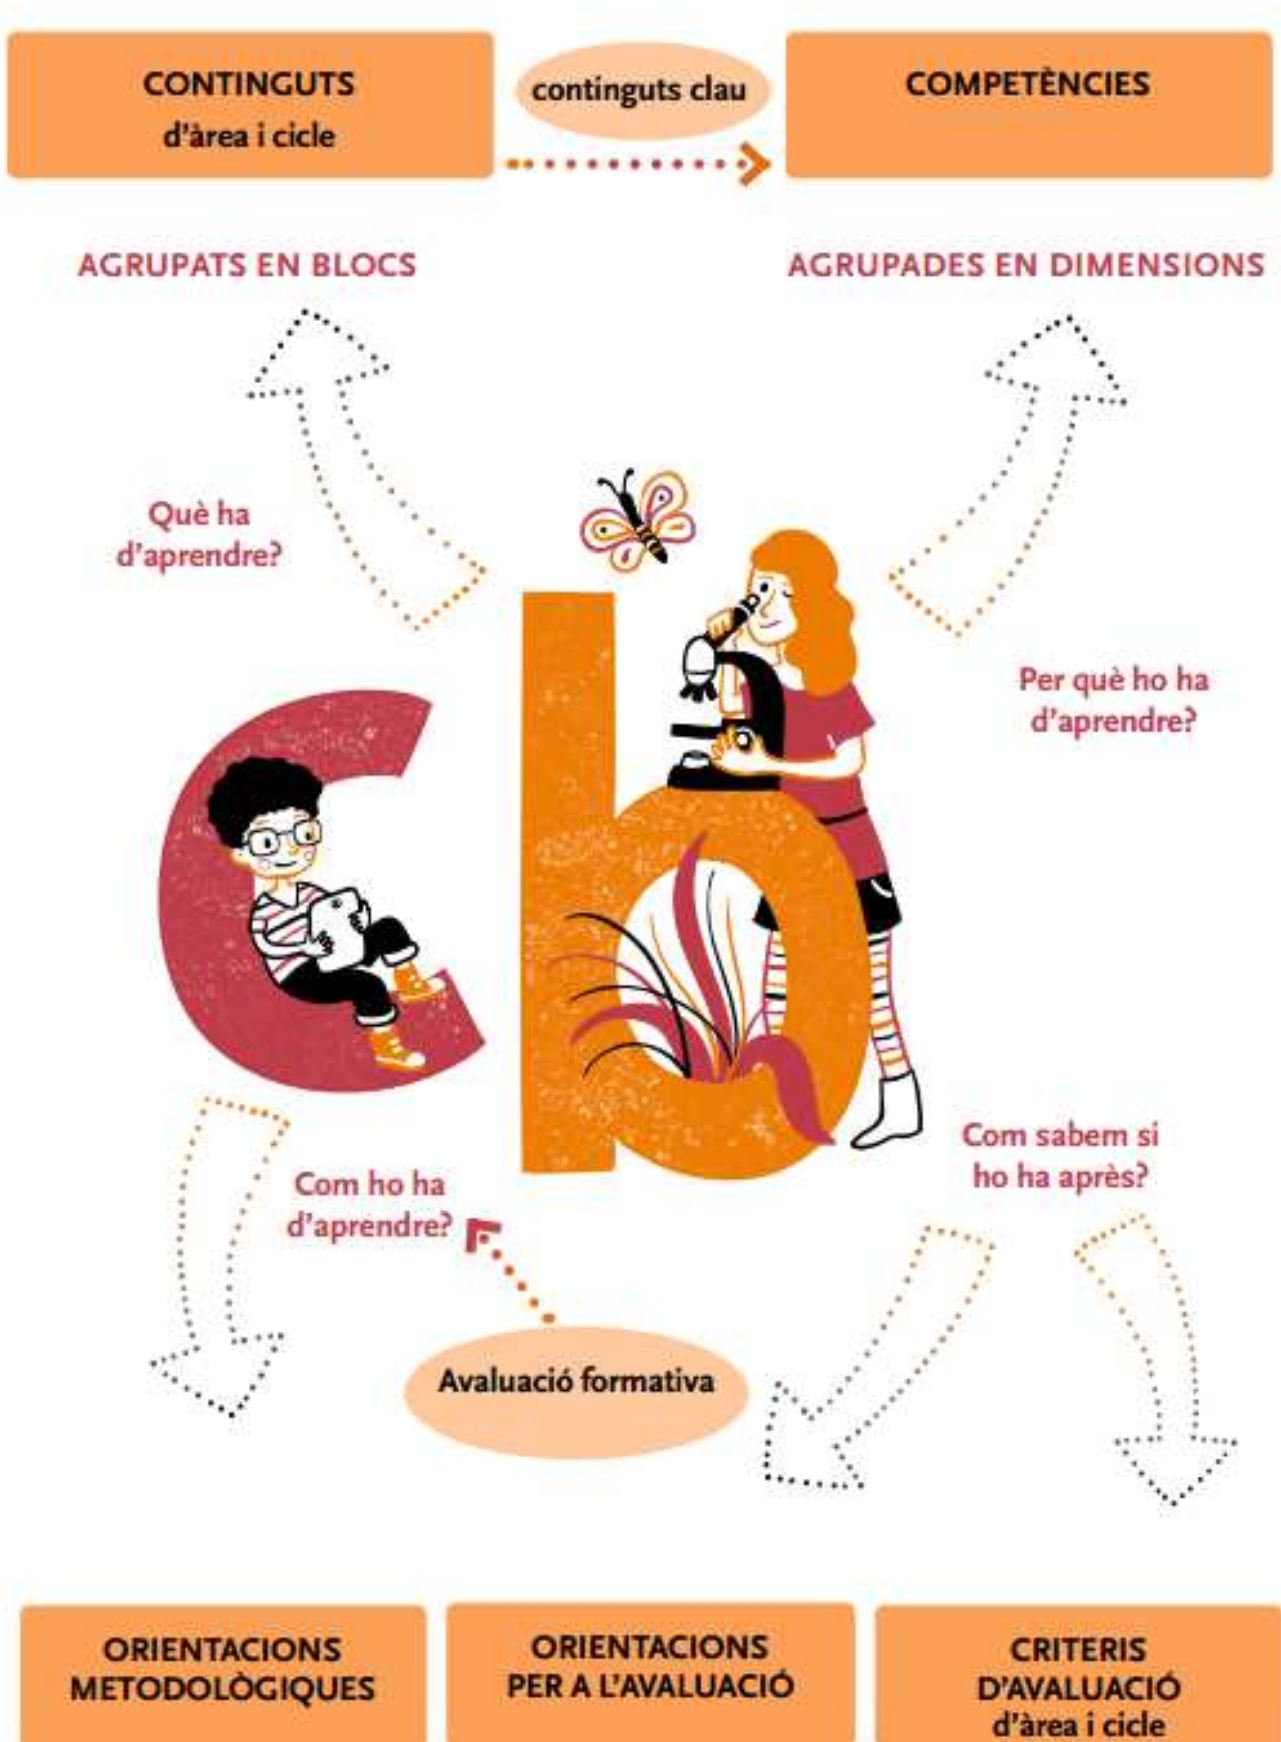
CONTINGUTS
d'àrea i cicle

continguts clau

COMPETÈNCIES

AGRUPATS EN BLOCS

AGRUPADES EN DIMENSIONS

Què ha d'aprendre?

Per què ho ha d'aprendre?

Com ho ha d'aprendre?

Com sabem si ho ha après?

Avaluació formativa

ORIENTACIONS METODOLÒGIQUES

ORIENTACIONS PER A L'AVALUACIÓ

CRITERIS D'AVALUACIÓ
d'àrea i cicle